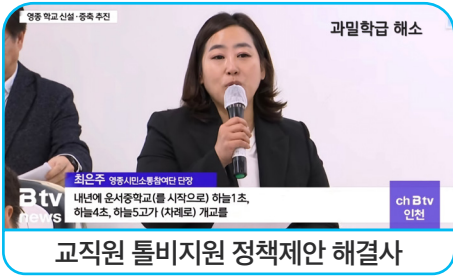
영종 학교 신설·증축 추진

과밀학급 해소

최은주 영종시민소통참여단 단장

내년에 운서중학교(를 시작으로) 하늘1초, 하늘4초, 하늘5고가 (차례로) 개교를

ch B tv 인천

B tv news

교직원 톨비지원 정책제안 해결사